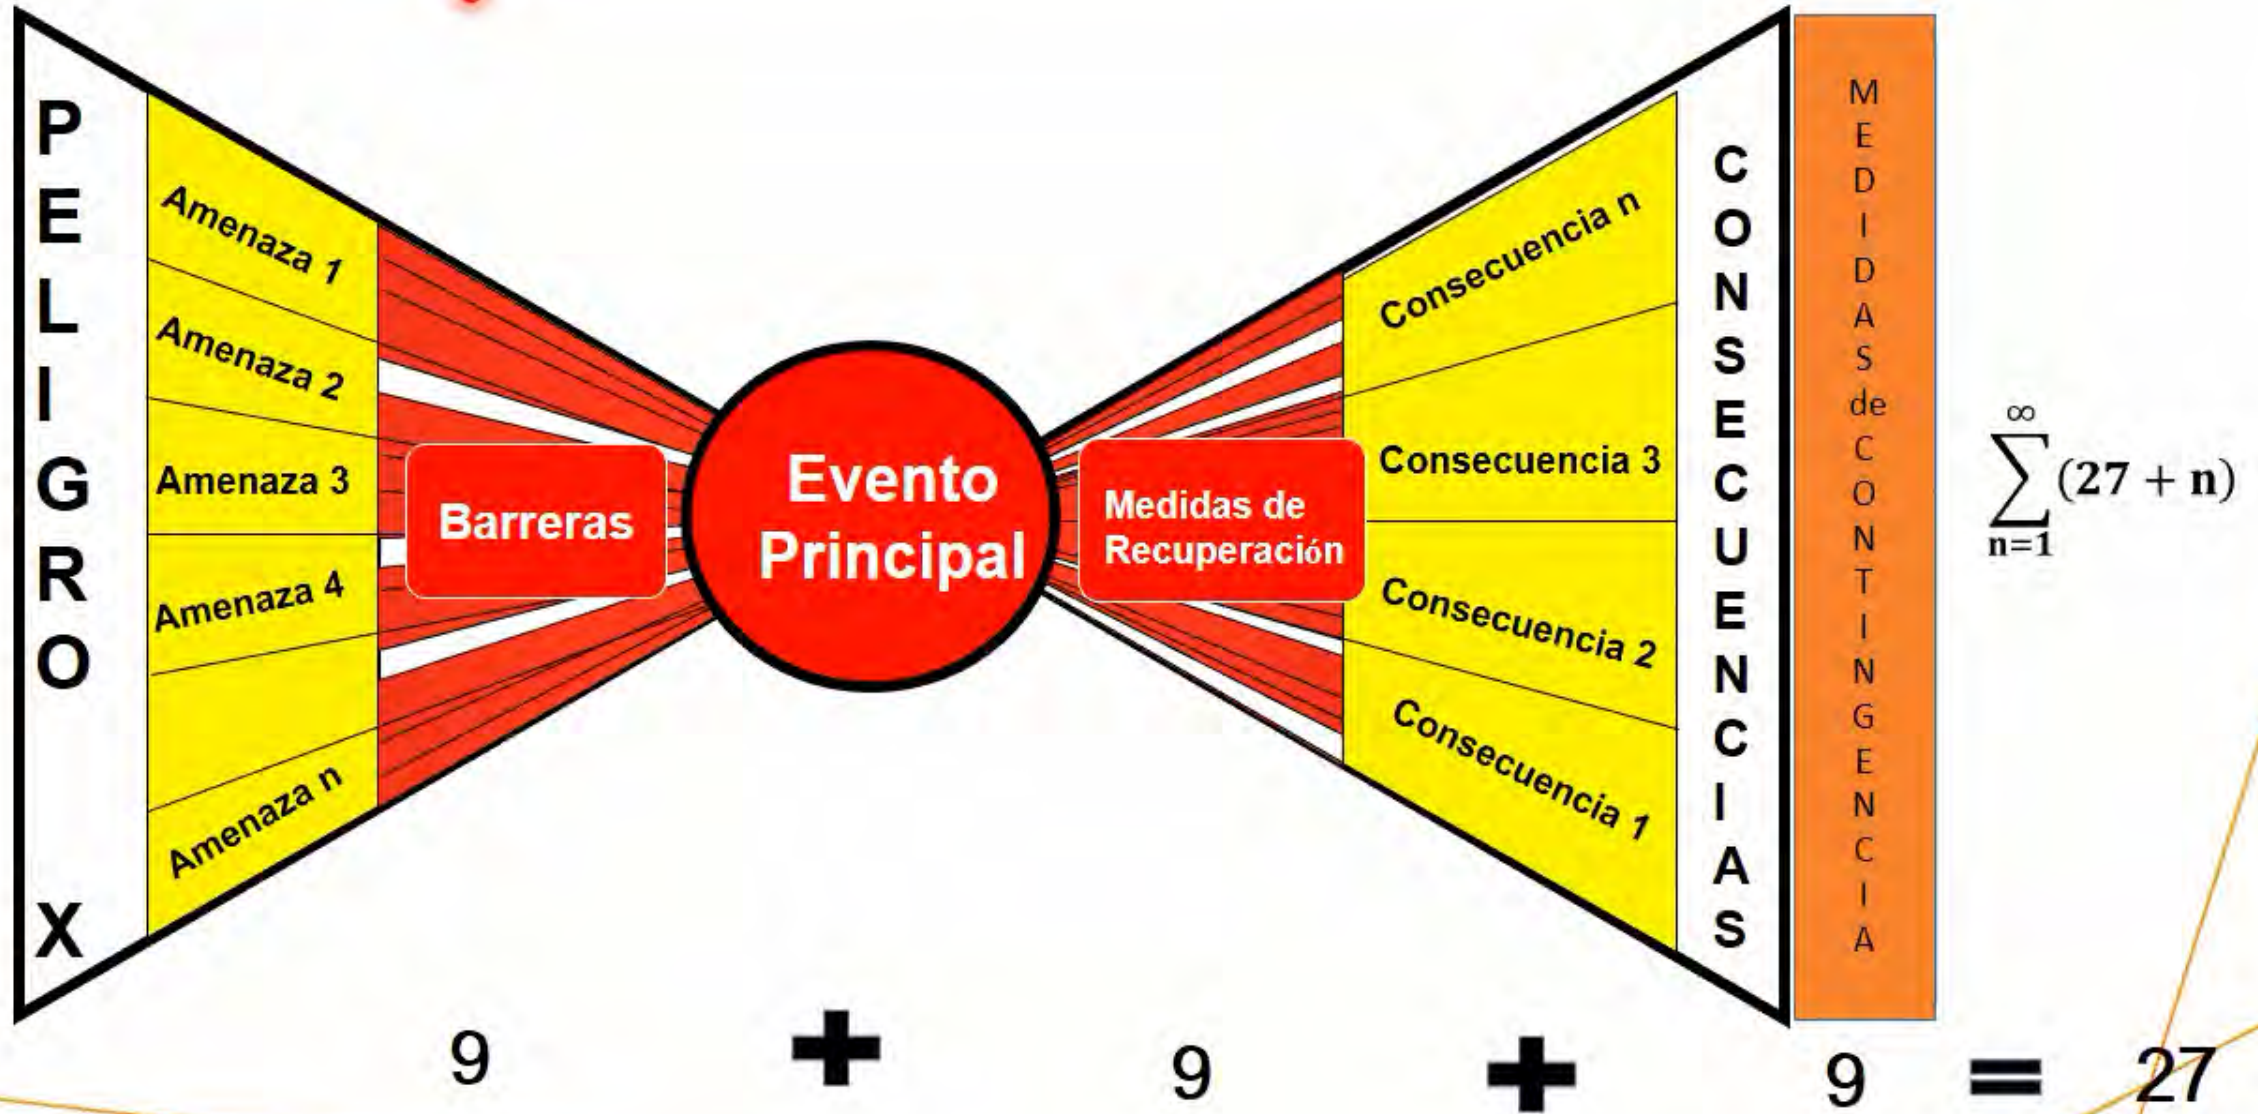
PELIGRO X

Amenaza 1
Amenaza 2
Amenaza 3
Amenaza 4
Amenaza n

Barreras

Evento Principal

Medidas de Recuperación

Consecuencia n
Consecuencia 3
Consecuencia 2
Consecuencia 1

CONSECUENCIAS

MEDIDAS de CONTINGENCIA

$\sum_{n=1}^{\infty}(27+n)$

9 + 9 + 9 = 27